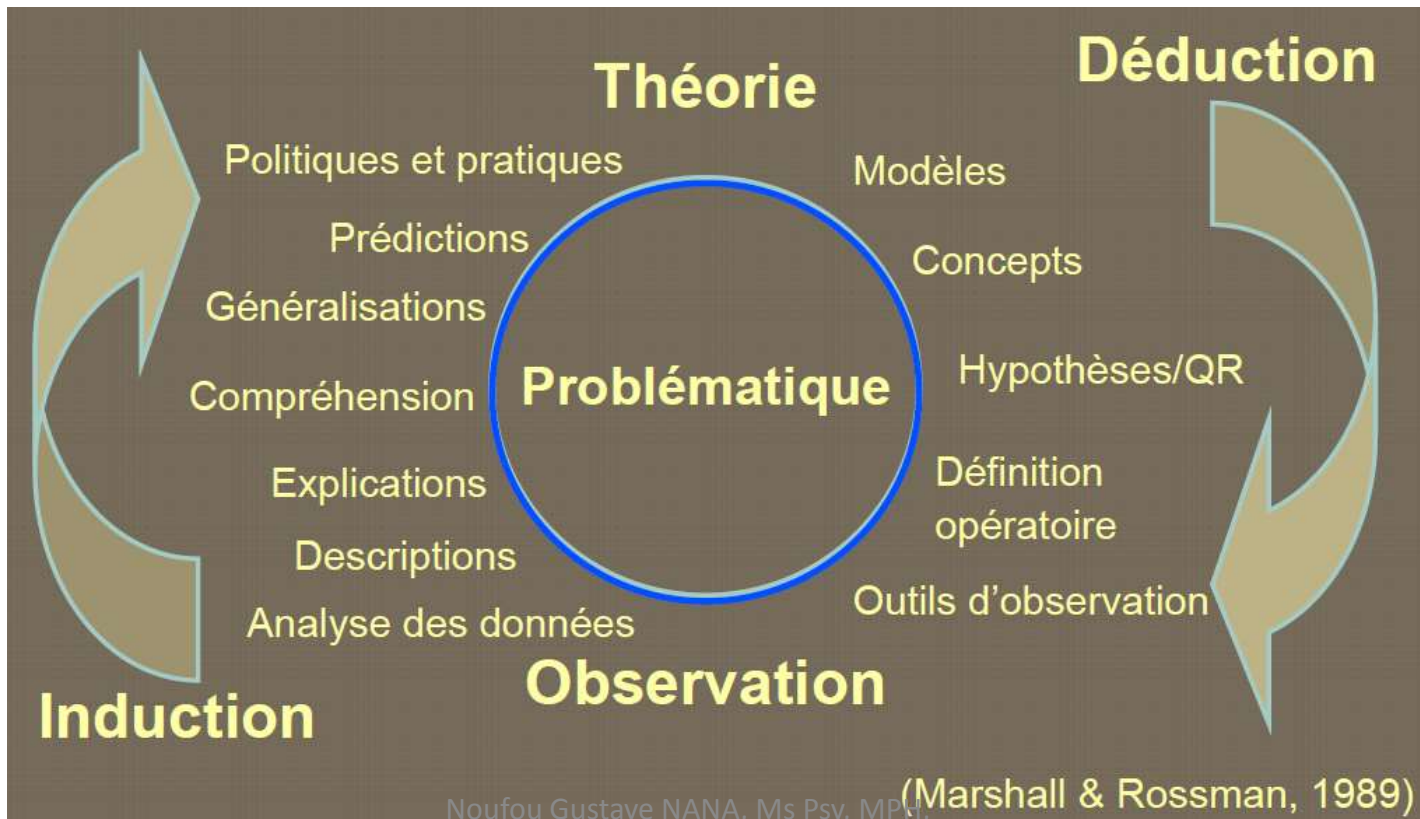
Théorie

Déduction

Politiques et pratiques

Prédictions

Généralisations

Compréhension

Explications

Descriptions

Analyse des données

Modèles

Concepts

Hypothèses/QR

Définition opératoire

Outils d'observation

Problématique

Observation

Induction

Noufou Gustave NANA, Ms Psy, MPH

(Marshall & Rossman, 1989)